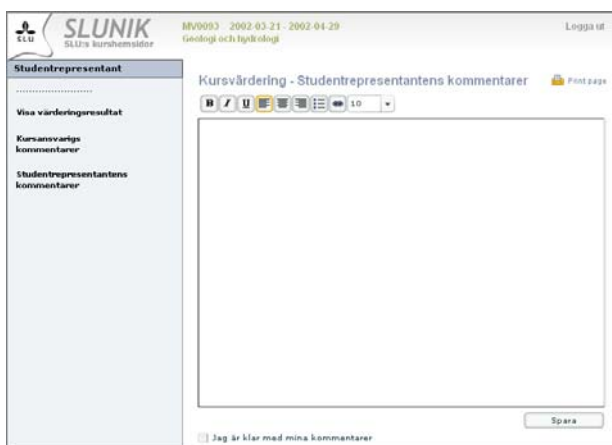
SLU SLUNIK SLU:s kurshemsidor

MV0093 2002-03-21 - 2002-04-29
Geologi och hydrologi

Logga ut

Studentrepresentant

..........................

Visa värderingsresultat

Kursansvarigs kommentarer

Studentrepresentantens kommentarer

Kursvärdering - Studentrepresentantens kommentarer

Print page

B I U 10

Spara

Jag är klar med mina kommentarer